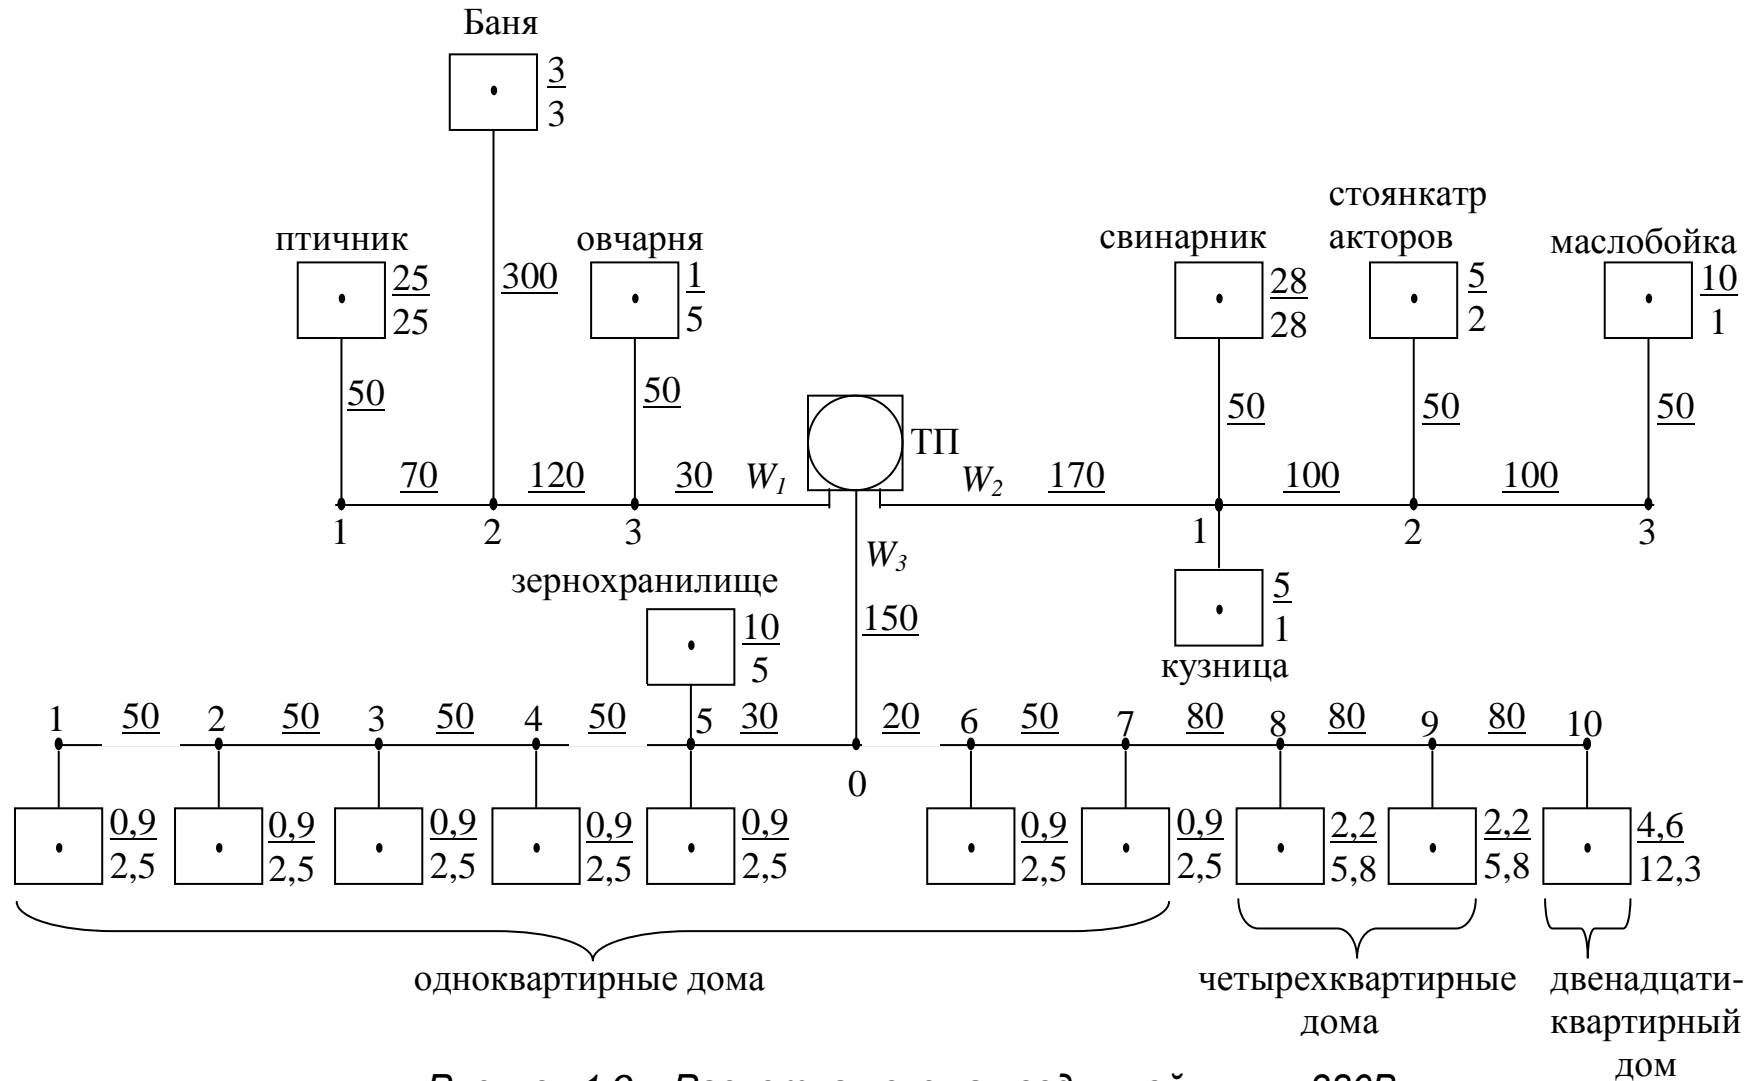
Баня

$\frac{3}{3}$

птичник $\frac{25}{25}$

300

овчарня $\frac{1}{5}$

свинарник $\frac{28}{28}$

стоянкатр акторов $\frac{5}{2}$

маслобойка $\frac{10}{1}$

50 50 50 50 50 50

ТП

70 120 30 $W_1$ $W_2$ 170 100 100

1 2 3 1 2 3

$W_3$

зернохранилище

150

$\frac{10}{5}$

$\frac{5}{1}$

кузница

1 50 2 50 3 50 4 50 5 30 20 6 50 7 80 8 80 9 80 10

0

$\frac{0,9}{2,5}$ $\frac{0,9}{2,5}$ $\frac{0,9}{2,5}$ $\frac{0,9}{2,5}$ $\frac{0,9}{2,5}$ $\frac{0,9}{2,5}$ $\frac{0,9}{2,5}$ $\frac{2,2}{5,8}$ $\frac{2,2}{5,8}$ $\frac{4,6}{12,3}$

одноквартирные дома

четырехквартирные дома

двенадцати-квартирный дом

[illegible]